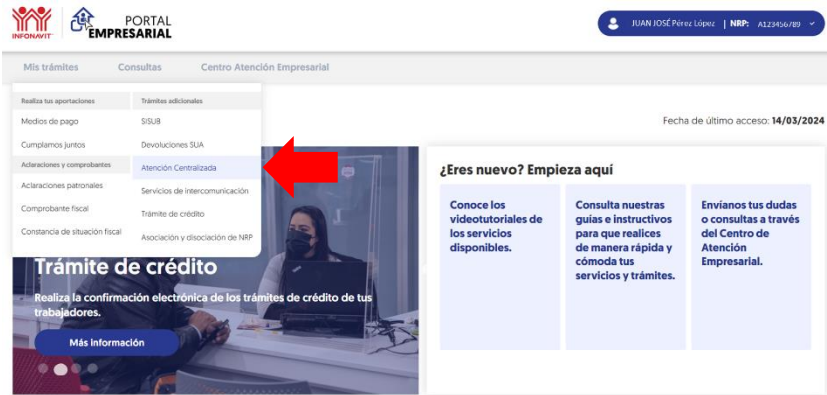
INFONAVIT PORTAL EMPRESARIAL

JUAN JOSÉ Pérez López | NRP: A123456789

Mis trámites Consultas Centro Atención Empresarial

Realiza tus aportaciones
Medios de pago
Cumplamos juntos
Aclaraciones y comprobantes
Aclaraciones patronales
Comprobante fiscal
Constancia de situación fiscal

Trámites adicionales
SISUB
Devoluciones SUA
Atención Centralizada
Servicios de intercomunicación
Trámite de crédito
Asociación y disociación de NRP

Fecha de último acceso: 14/03/2024

Trámite de crédito
Realiza la confirmación electrónica de los trámites de crédito de tus trabajadores.
Más información

¿Eres nuevo? Empieza aquí

Conoce los videotutoriales de los servicios disponibles.

Consulta nuestras guías e instructivos para que realices de manera rápida y cómoda tus servicios y trámites.

Envíanos tus dudas o consultas a través del Centro de Atención Empresarial.